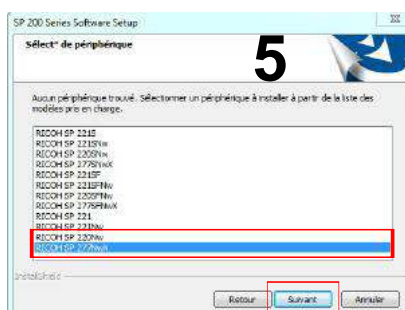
SP 200 Series Software Setup

Sélect° de périphérique

5

Aucun périphérique trouvé. Sélectionner un périphérique à installer à partir de la liste des modèles pris en charge.

RICOH SP 221S
RICOH SP 221SNw
RICOH SP 220SNw
RICOH SP 277SNwX
RICOH SP 221SF
RICOH SP 221SFNw
RICOH SP 220SFNw
RICOH SP 277SFNwX
RICOH SP 221
RICOH SP 221Nw
RICOH SP 220Nw
RICOH SP 277NwX

InstallShield

Retour
Suivant
Annuler